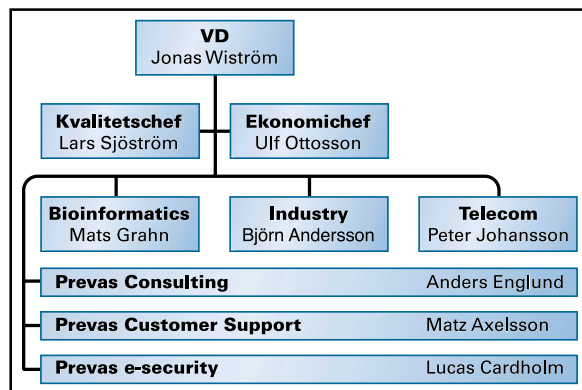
VD
Jonas Wiström

Kvalitetschef
Lars Sjöström

Ekonomichef
Ulf Ottosson

Bioinformatics
Mats Grahn

Industry
Björn Andersson

Telecom
Peter Johansson

Prevas Consulting
Anders Englund

Prevas Customer Support
Matz Axelsson

Prevas e-security
Lucas Cardholm